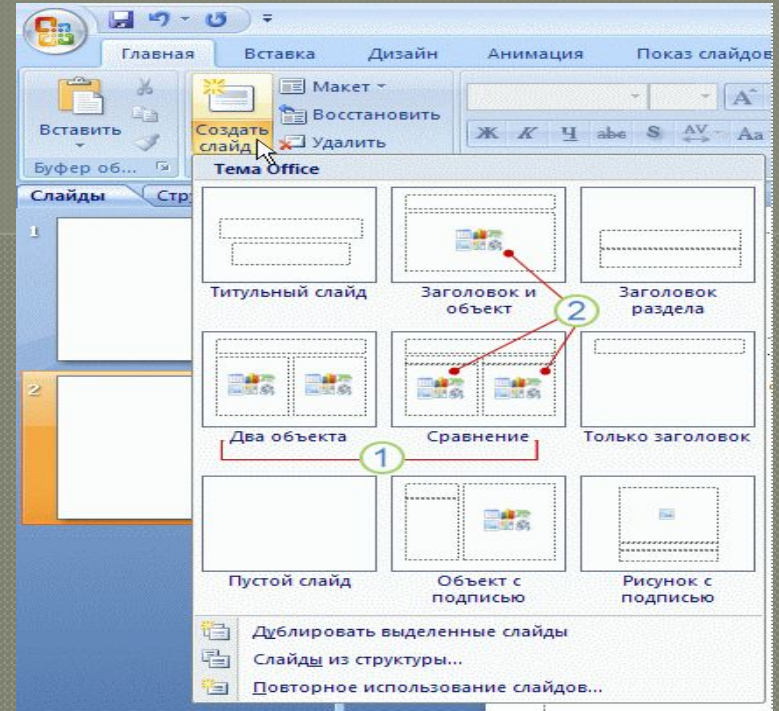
Главная Вставка Дизайн Анимация Показ слайдов

Вставить

Буфер об...

Создать слайд

Макет

Восстановить

Удалить

Ж К Ч abe S AV Aa

Слайды Стр

1

2

Тема Office

Титульный слайд

Заголовок и объект

Заголовок раздела

2

Два объекта

Сравнение

Только заголовок

1

Пустой слайд

Объект с подписью

Рисунок с подписью

Дублировать выделенные слайды

Слайды из структуры...

Повторное использование слайдов...